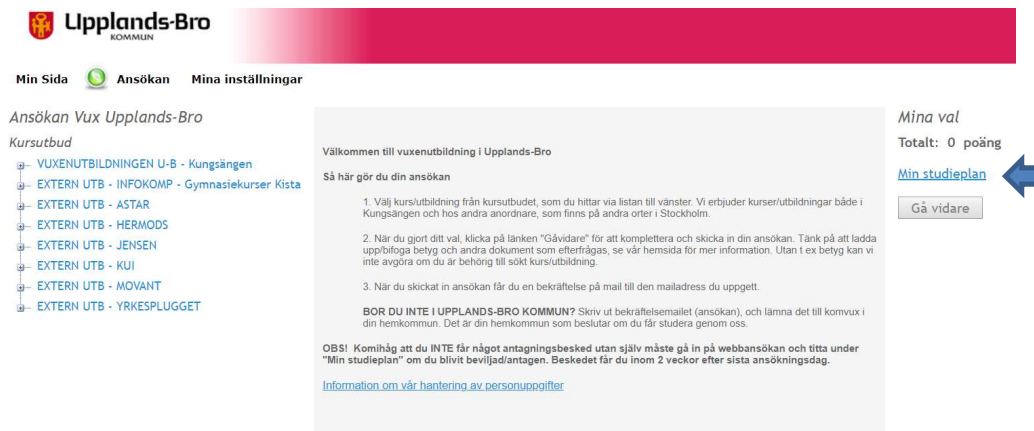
Upplands-Bro
KOMMUN

Min Sida Ansökan Mina inställningar

Ansökan Vux Upplands-Bro

Kursutbud

VUXENUTBILDNINGEN U-B - Kungsängen
EXTERN UTB - INFOKOMP - Gymnasiekurser Kista
EXTERN UTB - ASTAR
EXTERN UTB - HERMODS
EXTERN UTB - JENSEN
EXTERN UTB - KUI
EXTERN UTB - MOVANT
EXTERN UTB - YRKESPLUGGET

Välkommen till vuxenutbildning i Upplands-Bro

Så här gör du din ansökan

1. Välj kurs/utbildning från kursutbudet, som du hittar via listan till vänster. Vi erbjuder kurser/utbildningar både i Kungsängen och hos andra anordnare, som finns på andra orter i Stockholm.

2. När du gjort ditt val, klicka på länken "Gåvidare" för att komplettera och skicka in din ansökan. Tänk på att ladda upp/bifoga betyg och andra dokument som efterfrågas, se vår hemsida för mer information. Utan t ex betyg kan vi inte avgöra om du är behörig till sökt kurs/utbildning.

3. När du skickat in ansökan får du en bekräftelse på mail till den mailadress du uppgett.

BOR DU INTE I UPPLANDS-BRO KOMMUN? Skriv ut bekräftelsemailet (ansökan), och lämna det till komvux i din hemkommun. Det är din hemkommun som beslutar om du får studera genom oss.

OBS! Komihåg att du INTE får något antagningsbesked utan själv måste gå in på webbansökan och titta under "Min studieplan" om du blivit beviljad/antagen. Beskedet får du inom 2 veckor efter sista ansökningsdag.

Information om vår hantering av personuppgifter

Mina val

Totalt: 0 poäng

Min studieplan

Gå vidare